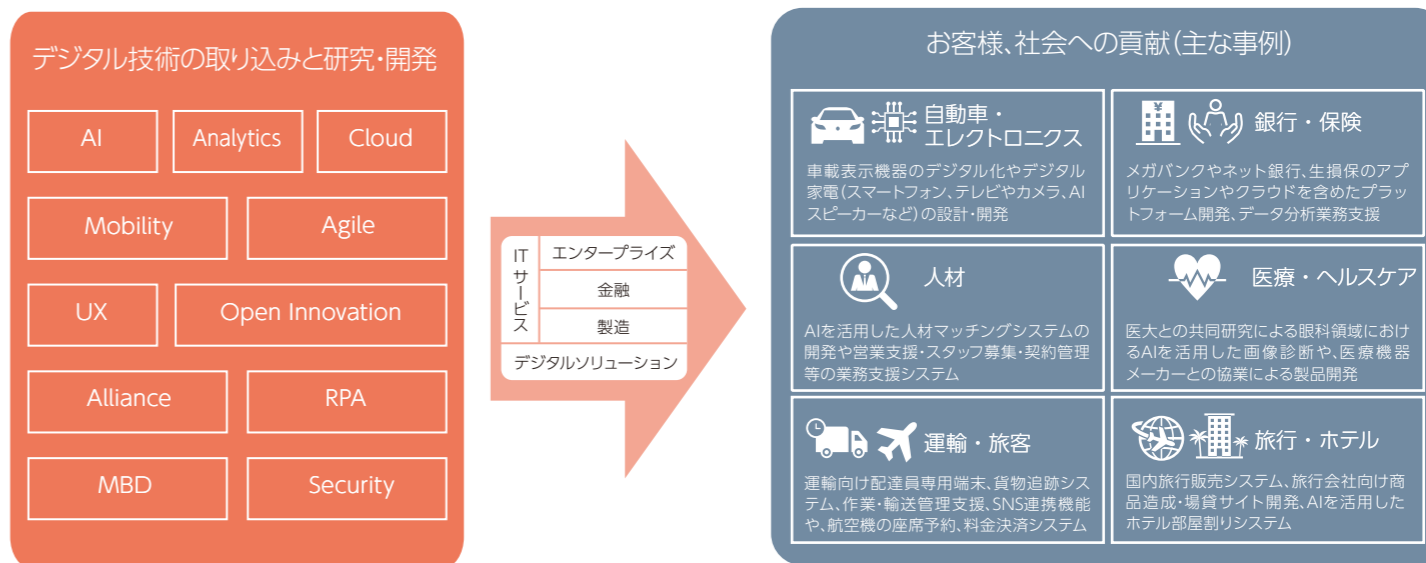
デジタル技術の取り込みと研究・開発

AI
Analytics
Cloud
Mobility
Agile
UX
Open Innovation
Alliance
RPA
MBD
Security

ITサービス
エンタープライズ
金融
製造
デジタルソリューション

お客様、社会への貢献(主な事例)

自動車・エレクトロニクス
車載表示機器のデジタル化やデジタル家電(スマートフォン、テレビやカメラ、AIスピーカーなど)の設計・開発

銀行・保険
メガバンクやネット銀行、生損保のアプリケーションやクラウドを含めたプラットフォーム開発、データ分析業務支援

人材
AIを活用した人材マッチングシステムの開発や営業支援・スタッフ募集・契約管理等の業務支援システム

医療・ヘルスケア
医大との共同研究による眼科領域におけるAIを活用した画像診断や、医療機器メーカーとの協業による製品開発

運輸・旅客
運輸向け配達員専用端末、貨物追跡システム、作業・輸送管理支援、SNS連携機能や、航空機の座席予約、料金決済システム

旅行・ホテル
国内旅行販売システム、旅行会社向け商品造成・場貸サイト開発、AIを活用したホテル部屋割りシステム